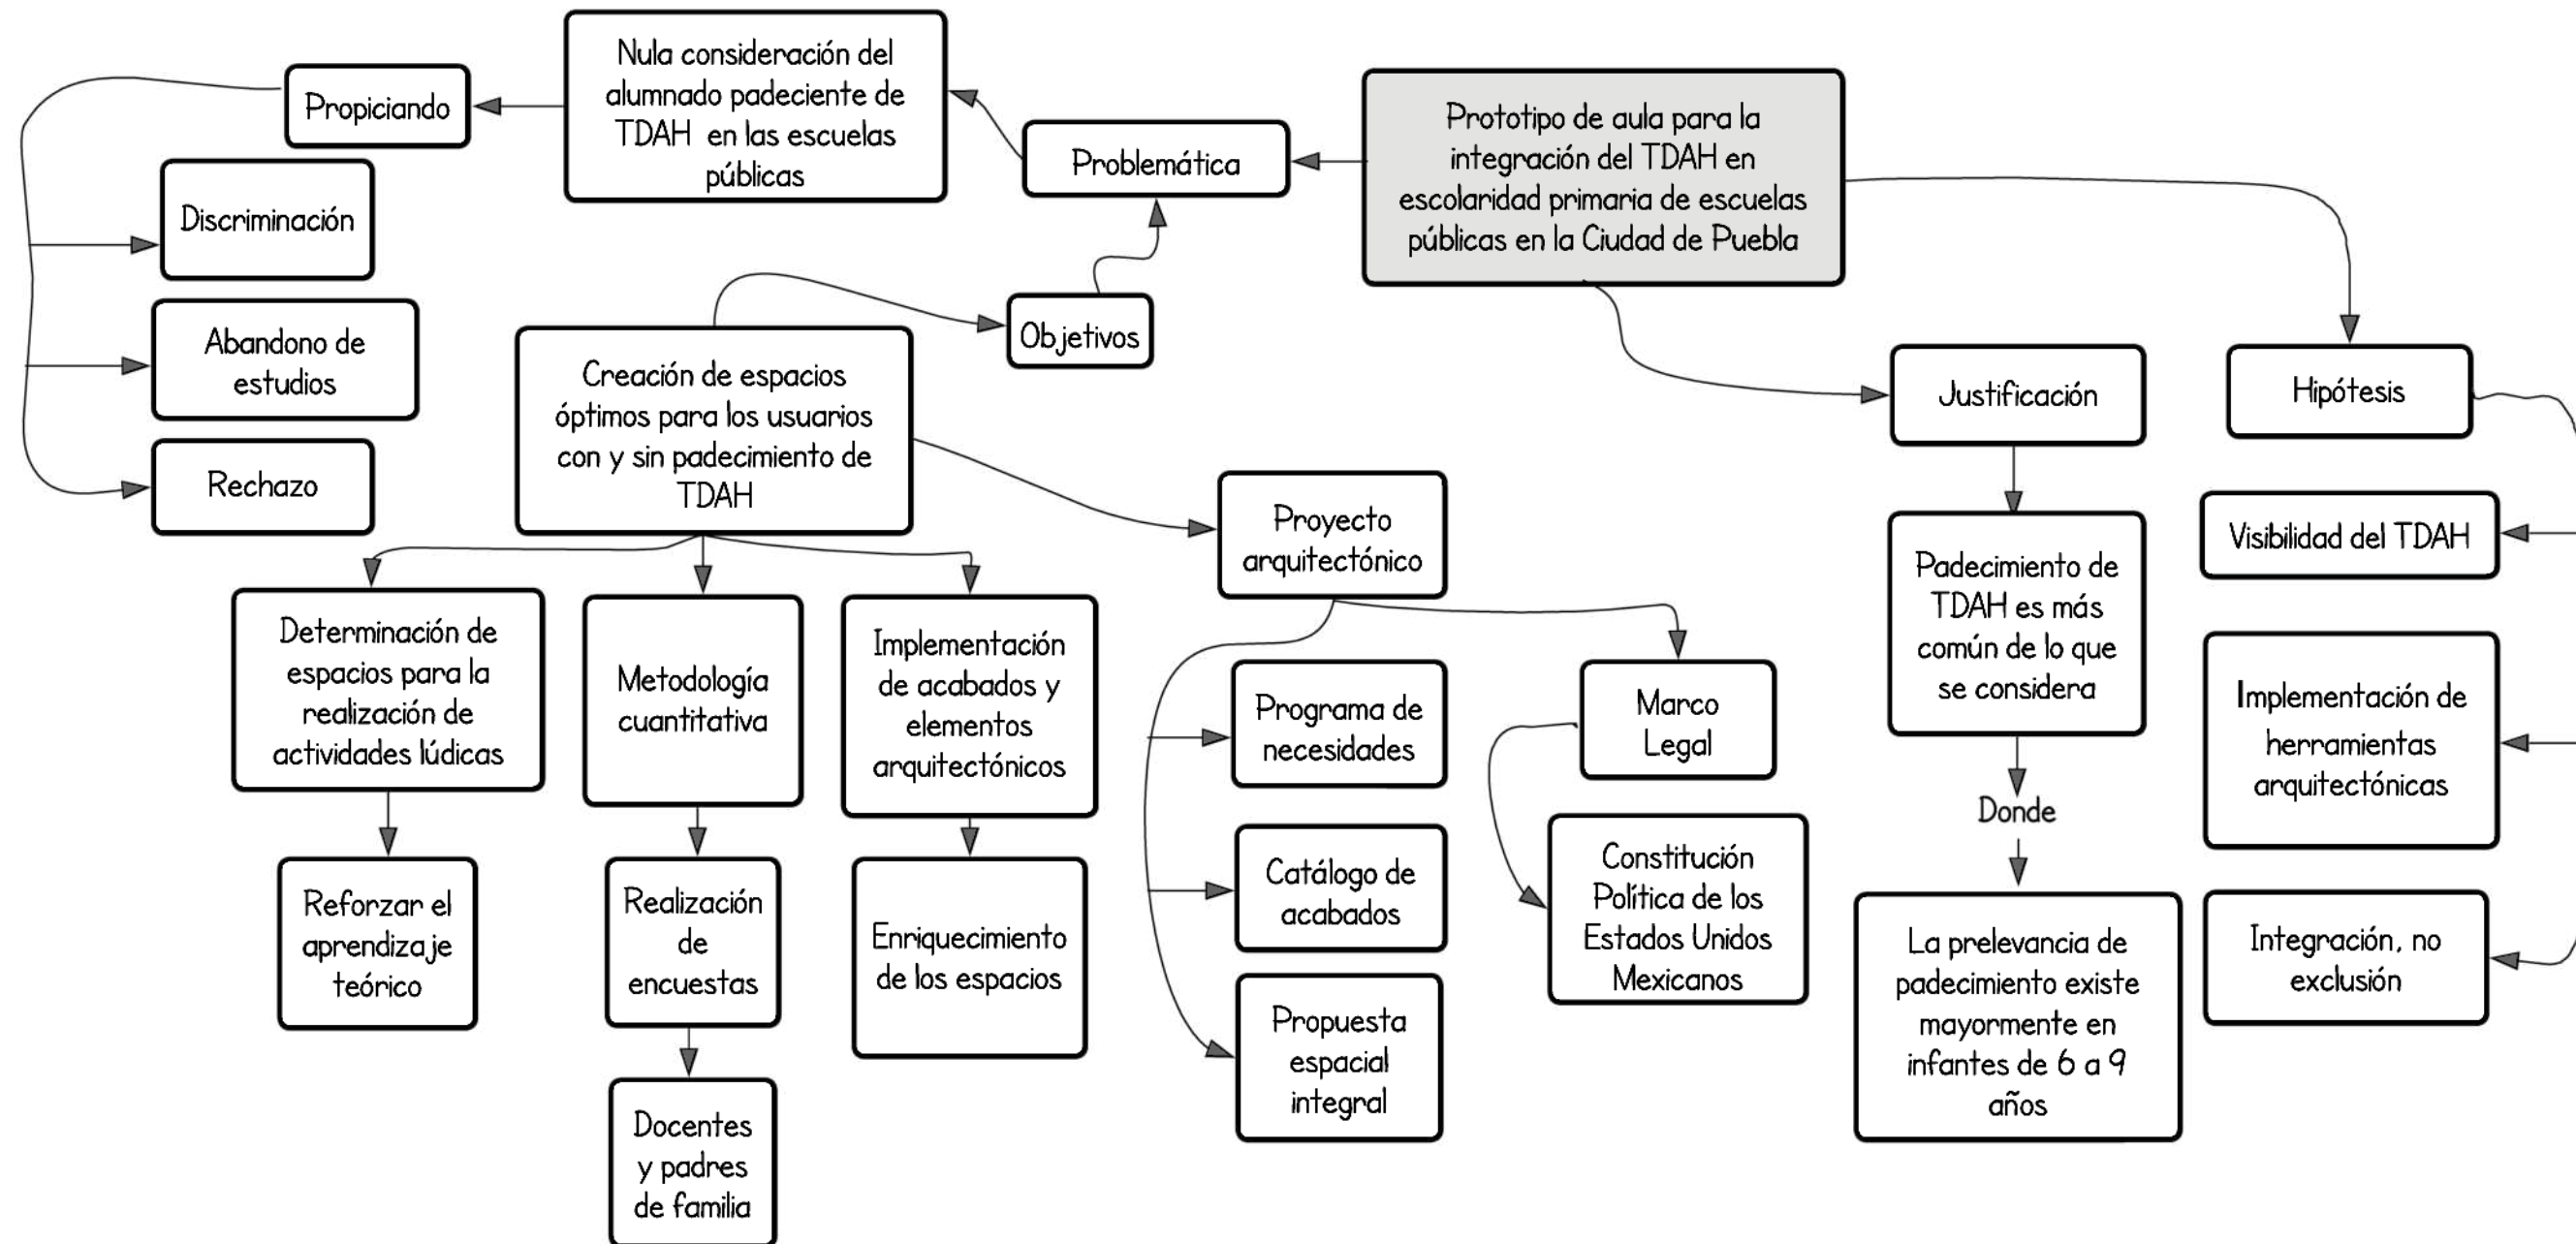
Prototipo de aula para la integración del TDAH en escolaridad primaria de escuelas públicas en la Ciudad de Puebla

Problemática

Nula consideración del alumnado padeciente de TDAH en las escuelas públicas

Propiciando

Discriminación

Abandono de estudios

Rechazo

Objetivos

Creación de espacios óptimos para los usuarios con y sin padecimiento de TDAH

Determinación de espacios para la realización de actividades lúdicas

Reforzar el aprendizaje teórico

Metodología cuantitativa

Realización de encuestas

Docentes y padres de familia

Implementación de acabados y elementos arquitectónicos

Enriquecimiento de los espacios

Proyecto arquitectónico

Programa de necesidades

Catálogo de acabados

Propuesta espacial integral

Marco Legal

Constitución Política de los Estados Unidos Mexicanos

Justificación

Padecimiento de TDAH es más común de lo que se considera

Donde

La prelevancia de padecimiento existe mayormente en infantes de 6 a 9 años

Hipótesis

Visibilidad del TDAH

Implementación de herramientas arquitectónicas

Integración, no exclusión